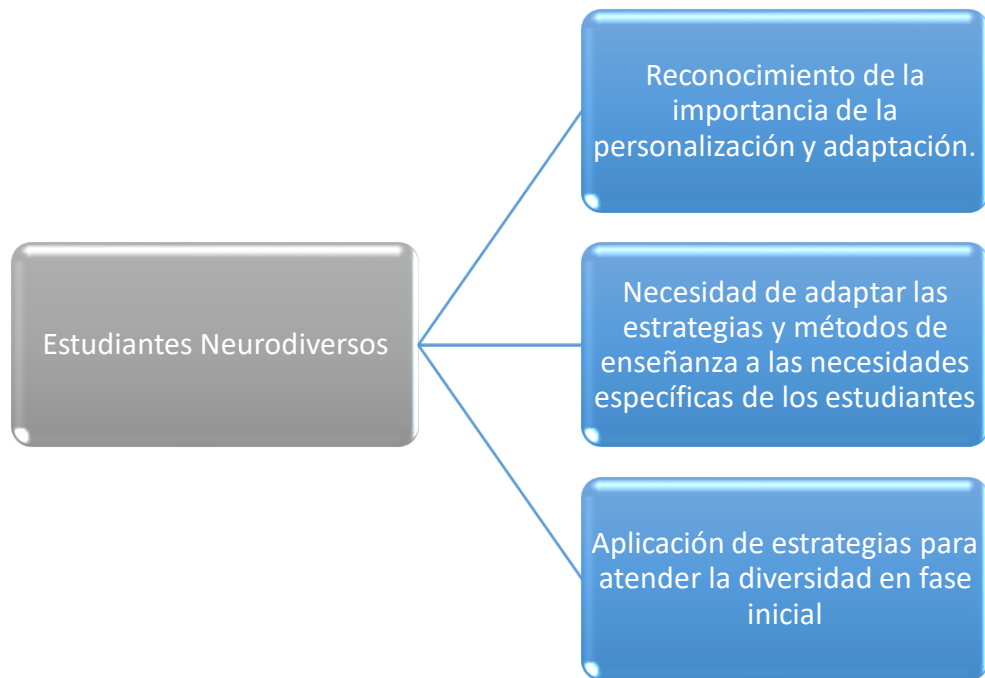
Estudiantes Neurodiversos

Reconocimiento de la importancia de la personalización y adaptación.

Necesidad de adaptar las estrategias y métodos de enseñanza a las necesidades específicas de los estudiantes

Aplicación de estrategias para atender la diversidad en fase inicial